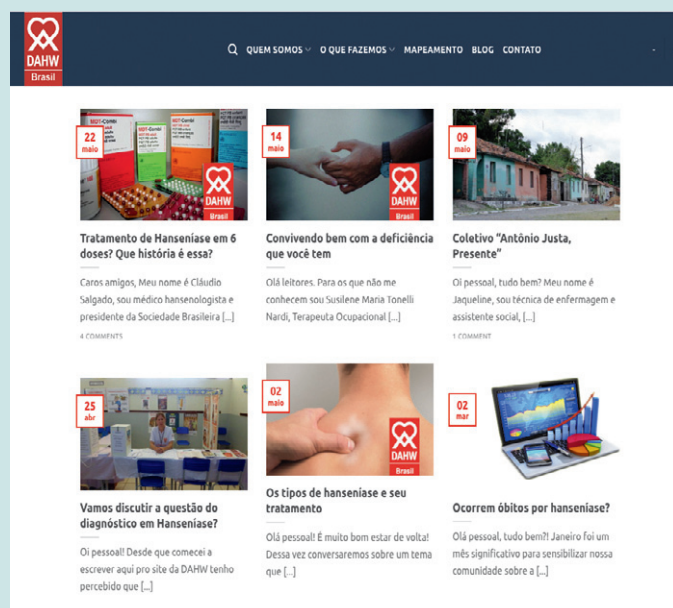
DAHW
Brasil

QUEM SOMOS O QUE FAZEMOS MAPEAMENTO BLOG CONTATO

22
maio

MDT-Combi

DAHW
Brasil

Tratamento de Hanseníase em 6 doses? Que história é essa?

Caros amigos, Meu nome é Cláudio Salgado, sou médico hansenologista e presidente da Sociedade Brasileira [...]

4 COMMENTS

14
maio

DAHW
Brasil

Convivendo bem com a deficiência que você tem

Olá leitores. Para os que não me conhecem sou Susilene Maria Tonelli Nardi, Terapeuta Ocupacional [...]

09
maio

Coletivo "Antônio Justa, Presente"

Oi pessoal, tudo bem? Meu nome é Jaqueline, sou técnica de enfermagem e assistente social, [...]

1 COMMENT

25
abr

Vamos discutir a questão do diagnóstico em Hanseníase?

Oi pessoal! Desde que comecei a escrever aqui pro site da DAHW tenho percebido que [...]

02
maio

DAHW
Brasil

Os tipos de hanseníase e seu tratamento

Olá pessoal! É muito bom estar de volta! Dessa vez conversaremos sobre um tema que [...]

02
mar

Ocorrem óbitos por hanseníase?

Olá pessoal, tudo bem?! Janeiro foi um mês significativo para sensibilizar nossa comunidade sobre a [...]